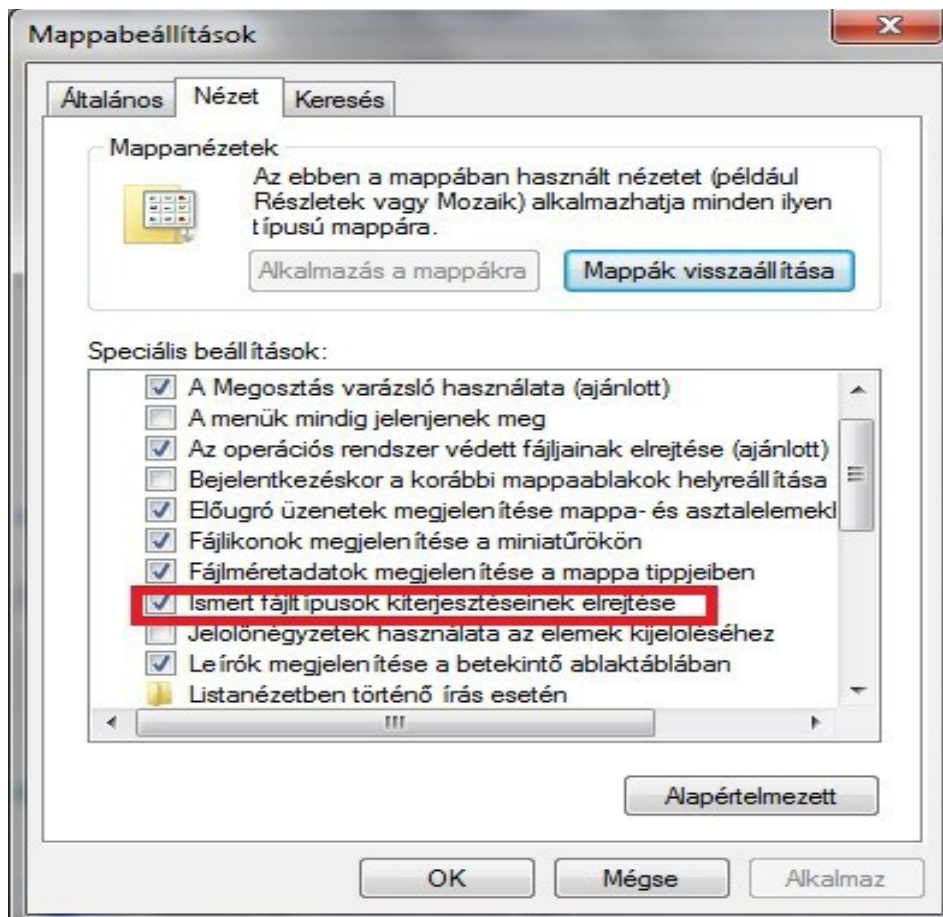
Mappabeállítások

Általános | Nézet | Keresés

Mappanézetek

Az ebben a mappában használt nézetet (például Részletek vagy Mozaik) alkalmazhatja minden ilyen típusú mappára.

Alkalmazás a mappákra | Mappák visszaállítása

Speciális beállítások:

A Megosztás varázsló használata (ajánlott)
A menük mindig jelenjenek meg
Az operációs rendszer védett fájljainak elrejtése (ajánlott)
Bejelentkezéskor a korábbi mappaablakok helyreállítása
Előugró üzenetek megjelenítése mappa- és asztalelemekl
Fájlikonok megjelenítése a miniatűrökön
Fájlméretadatok megjelenítése a mappa tippjeiben
Ismert fájltípusok kiterjesztéseinek elrejtése
Jelölőnégyzetek használata az elemek kijelöléséhez
Leírók megjelenítése a betekintő ablaktáblában
Listanézetben történő írás esetén

Alapértelmezett

OK | Mégse | Alkalmaz